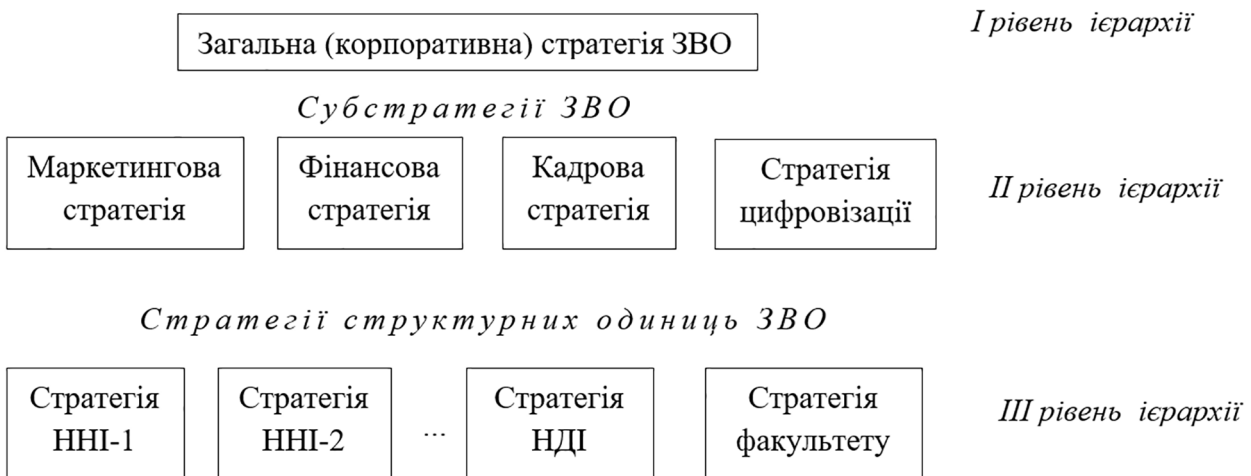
Загальна (корпоративна) стратегія ЗВО

I рівень ієрархії

Субстратегії ЗВО

Маркетингова стратегія

Фінансова стратегія

Кадрова стратегія

Стратегія цифровізації

II рівень ієрархії

Стратегії структурних одиниць ЗВО

Стратегія ННІ-1

Стратегія ННІ-2

...

Стратегія НДІ

Стратегія факультету

III рівень ієрархії